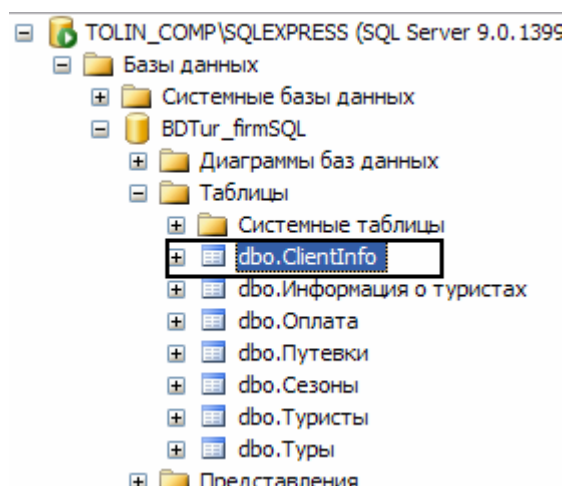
TOLIN_COMP\SQLEXPRESS (SQL Server 9.0.1399
Базы данных
Системные базы данных
BDTur_firmSQL
Диаграммы баз данных
Таблицы
Системные таблицы
dbo.ClientInfo
dbo.Информация о туристах
dbo.Оплата
dbo.Путевки
dbo.Сезоны
dbo.Туристы
dbo.Туры
Представления